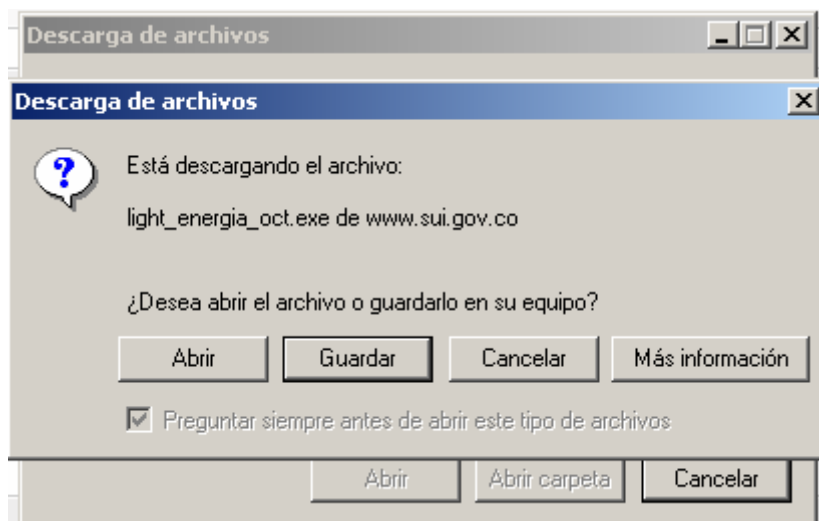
Descarga de archivos

Descarga de archivos

Está descargando el archivo:

light_energia_oct.exe de www.sui.gov.co

¿Desea abrir el archivo o guardarlo en su equipo?

Abrir

Guardar

Cancelar

Más información

Preguntar siempre antes de abrir este tipo de archivos

Abrir

Abrir carpeta

Cancelar